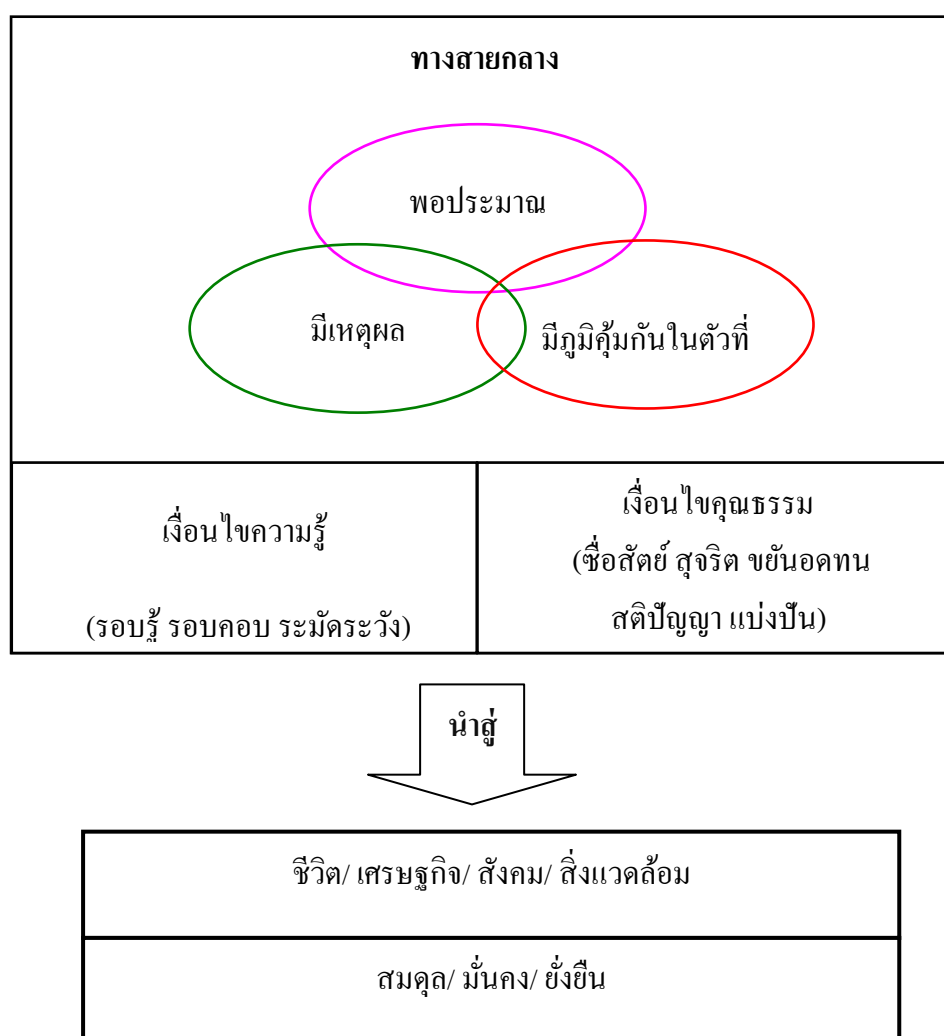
ทางสายกลาง

พอประมาณ

มีเหตุผล

มีภูมิคุ้มกันในตัวที่

เงื่อนไขความรู้

(รอบรู้ รอบคอบ ระมัดระวัง)

เงื่อนไขคุณธรรม

(ซื่อสัตย์ สุจริต ขยันอดทน สติปัญญา แบ่งปัน)

นำสู่

ชีวิต/ เศรษฐกิจ/ สังคม/ สิ่งแวดล้อม

สมดุล/ มั่นคง/ ยั่งยืน